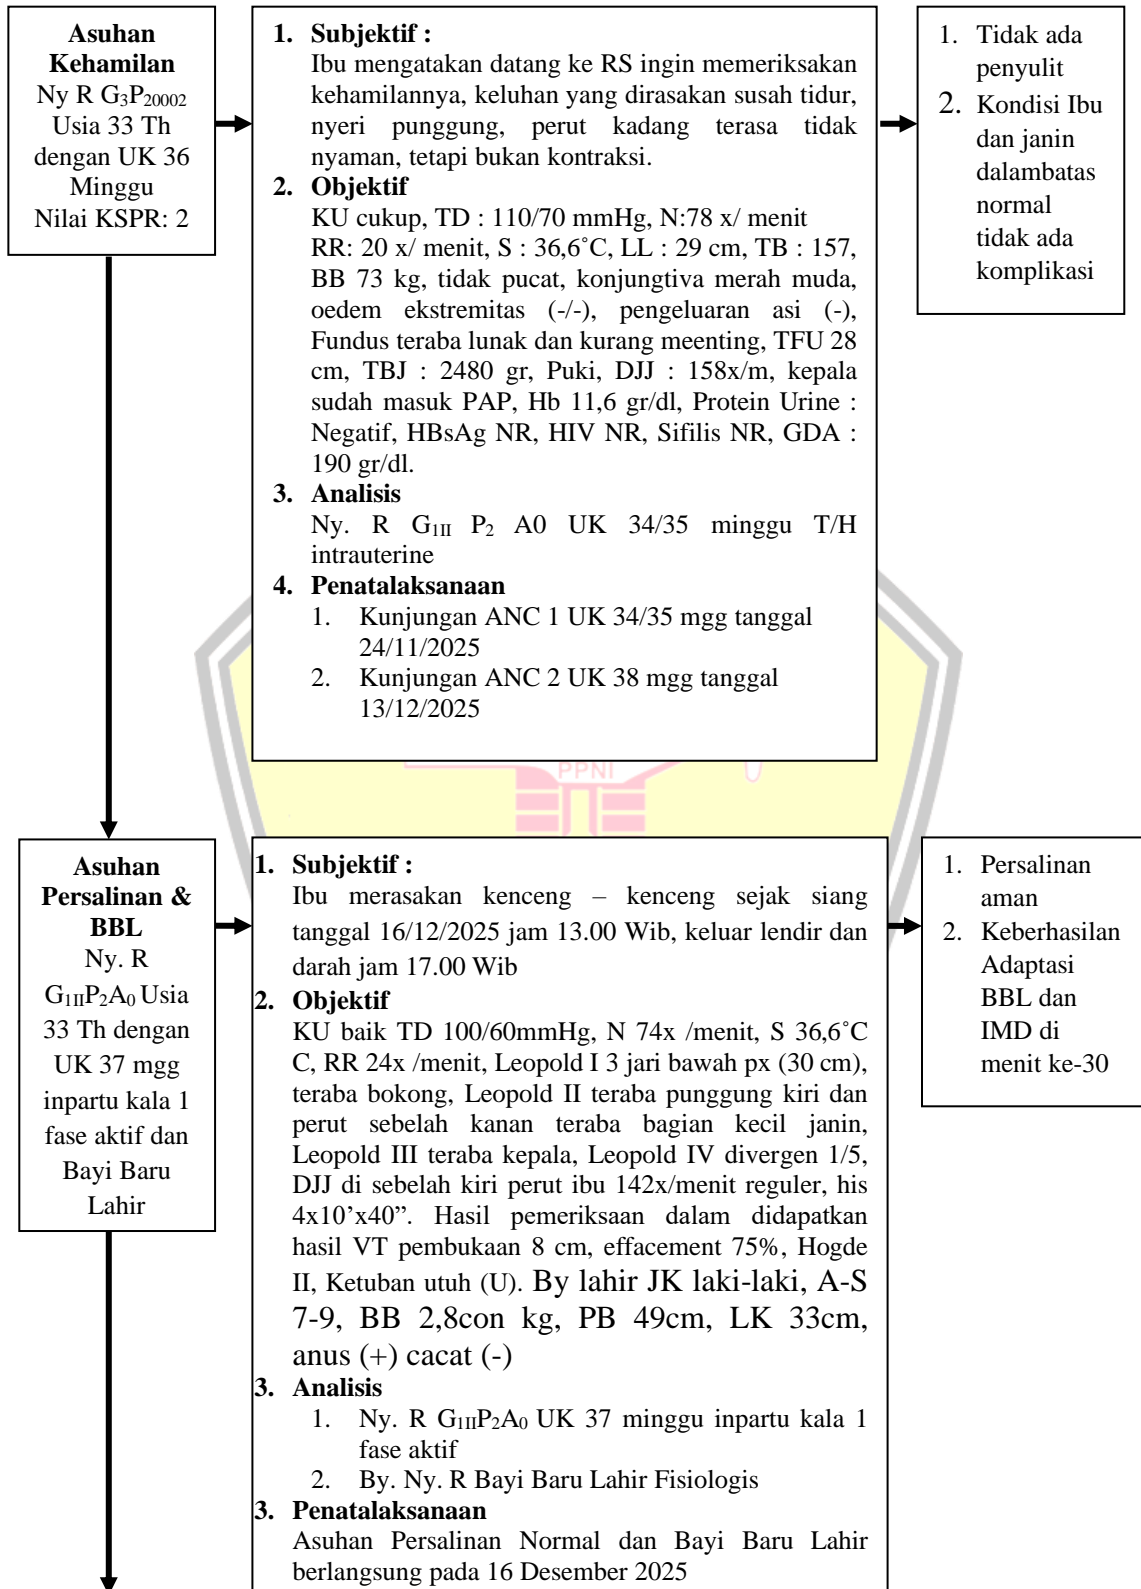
**Asuhan Kehamilan**
Ny R $G_3P_{20002}$ Usia 33 Th dengan UK 36 Minggu Nilai KSPR: 2

**1. Subjektif :**
Ibu mengatakan datang ke RS ingin memeriksakan kehamilannya, keluhan yang dirasakan susah tidur, nyeri punggung, perut kadang terasa tidak nyaman, tetapi bukan kontraksi.
**2. Objektif**
KU cukup, TD : 110/70 mmHg, N:78 x/ menit RR: 20 x/ menit, S : 36,6˚C, LL : 29 cm, TB : 157, BB 73 kg, tidak pucat, konjungtiva merah muda, oedem ekstremitas (-/-), pengeluaran asi (-), Fundus teraba lunak dan kurang meenting, TFU 28 cm, TBJ : 2480 gr, Puki, DJJ : 158x/m, kepala sudah masuk PAP, Hb 11,6 gr/dl, Protein Urine : Negatif, HBsAg NR, HIV NR, Sifilis NR, GDA : 190 gr/dl.
**3. Analisis**
Ny. R $G_{1II}$ $P_2$ A0 UK 34/35 minggu T/H intrauterine
**4. Penatalaksanaan**
1. Kunjungan ANC 1 UK 34/35 mgg tanggal 24/11/2025
2. Kunjungan ANC 2 UK 38 mgg tanggal 13/12/2025

1. Tidak ada penyulit
2. Kondisi Ibu dan janin dalambatas normal tidak ada komplikasi

**Asuhan Persalinan & BBL**
Ny. R $G_{1II}P_2A_0$ Usia 33 Th dengan UK 37 mgg inpartu kala 1 fase aktif dan Bayi Baru Lahir

**1. Subjektif :**
Ibu merasakan kenceng – kenceng sejak siang tanggal 16/12/2025 jam 13.00 Wib, keluar lendir dan darah jam 17.00 Wib
**2. Objektif**
KU baik TD 100/60mmHg, N 74x /menit, S 36,6˚C C, RR 24x /menit, Leopold I 3 jari bawah px (30 cm), teraba bokong, Leopold II teraba punggung kiri dan perut sebelah kanan teraba bagian kecil janin, Leopold III teraba kepala, Leopold IV divergen 1/5, DJJ di sebelah kiri perut ibu 142x/menit reguler, his 4x10'x40". Hasil pemeriksaan dalam didapatkan hasil VT pembukaan 8 cm, effacement 75%, Hogde II, Ketuban utuh (U). By lahir JK laki-laki, A-S 7-9, BB 2,8con kg, PB 49cm, LK 33cm, anus (+) cacat (-)
**3. Analisis**
1. Ny. R $G_{1II}P_2A_0$ UK 37 minggu inpartu kala 1 fase aktif
2. By. Ny. R Bayi Baru Lahir Fisiologis
**3. Penatalaksanaan**
Asuhan Persalinan Normal dan Bayi Baru Lahir berlangsung pada 16 Desember 2025

1. Persalinan aman
2. Keberhasilan Adaptasi BBL dan IMD di menit ke-30